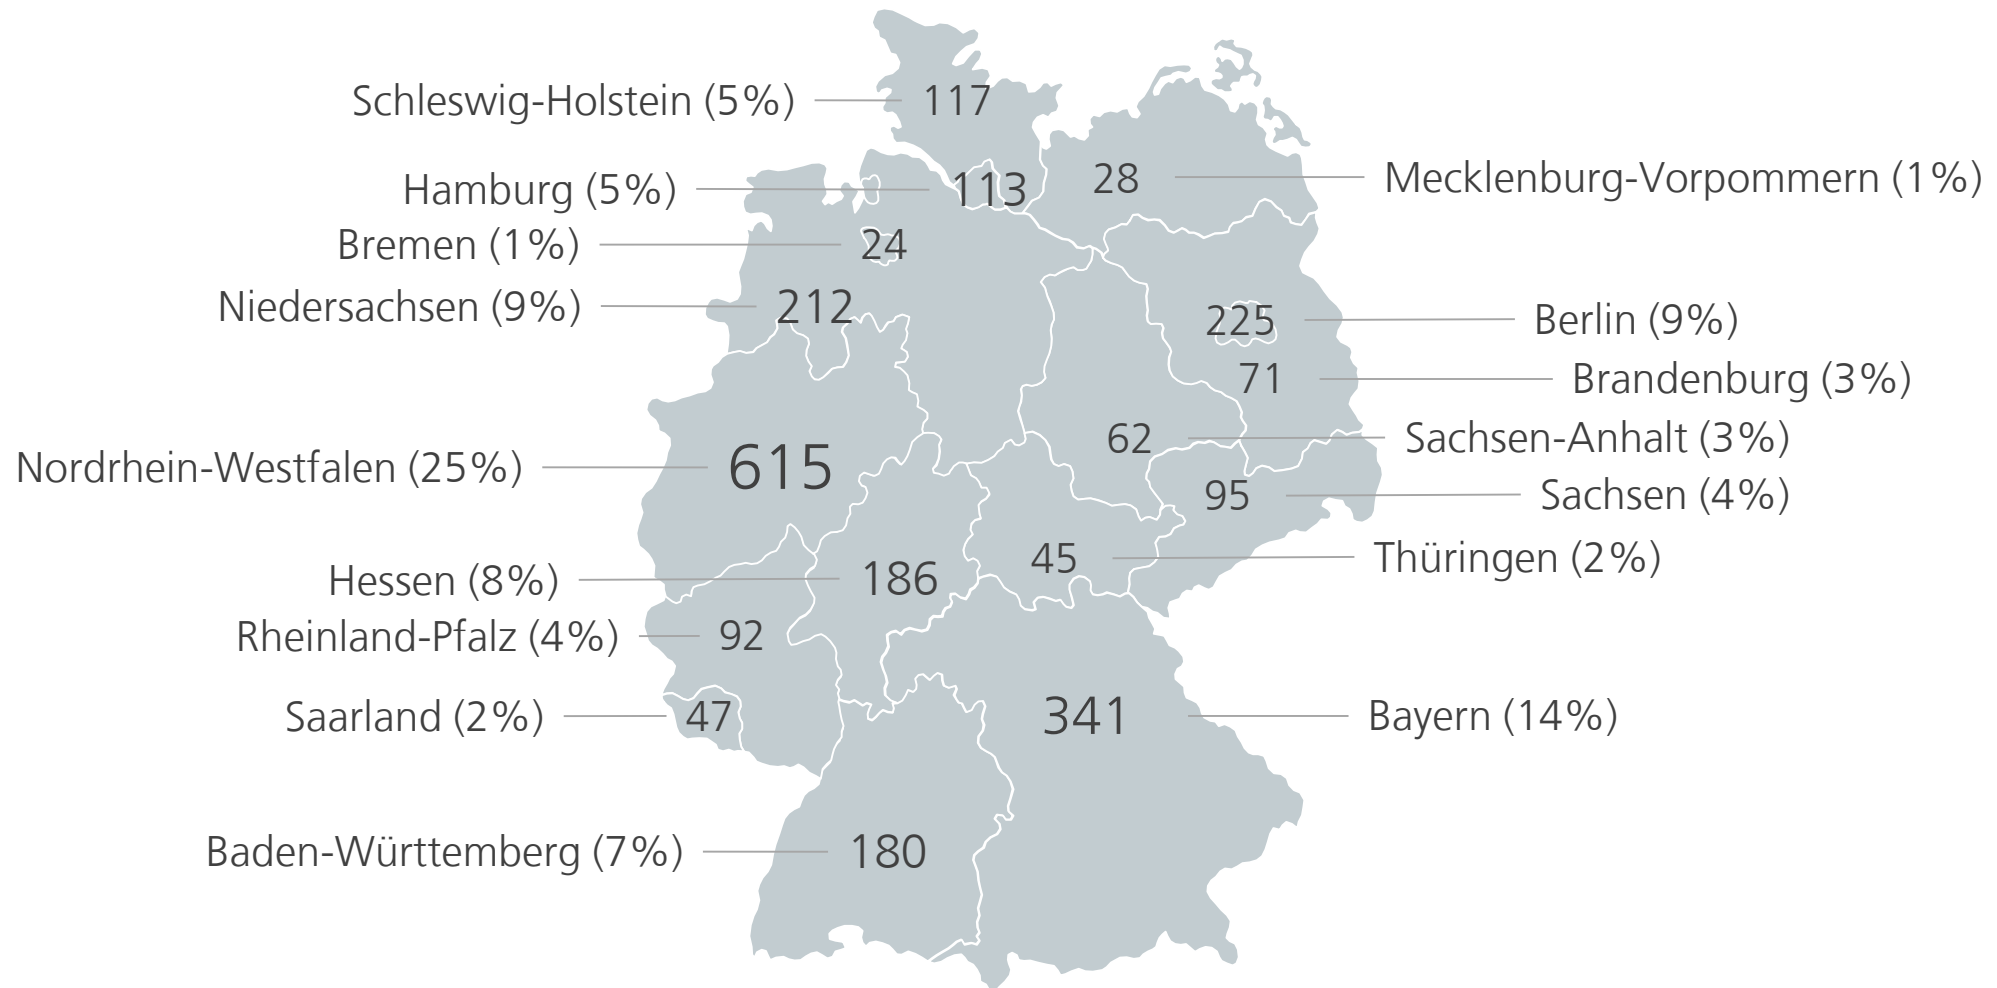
Schleswig-Holstein (5%) 117
Hamburg (5%) 113
Bremen (1%) 24
Niedersachsen (9%) 212
Nordrhein-Westfalen (25%) 615
Hessen (8%) 186
Rheinland-Pfalz (4%) 92
Saarland (2%) 47
Baden-Württemberg (7%) 180
28 Mecklenburg-Vorpommern (1%)
225 Berlin (9%)
71 Brandenburg (3%)
62 Sachsen-Anhalt (3%)
95 Sachsen (4%)
45 Thüringen (2%)
341 Bayern (14%)